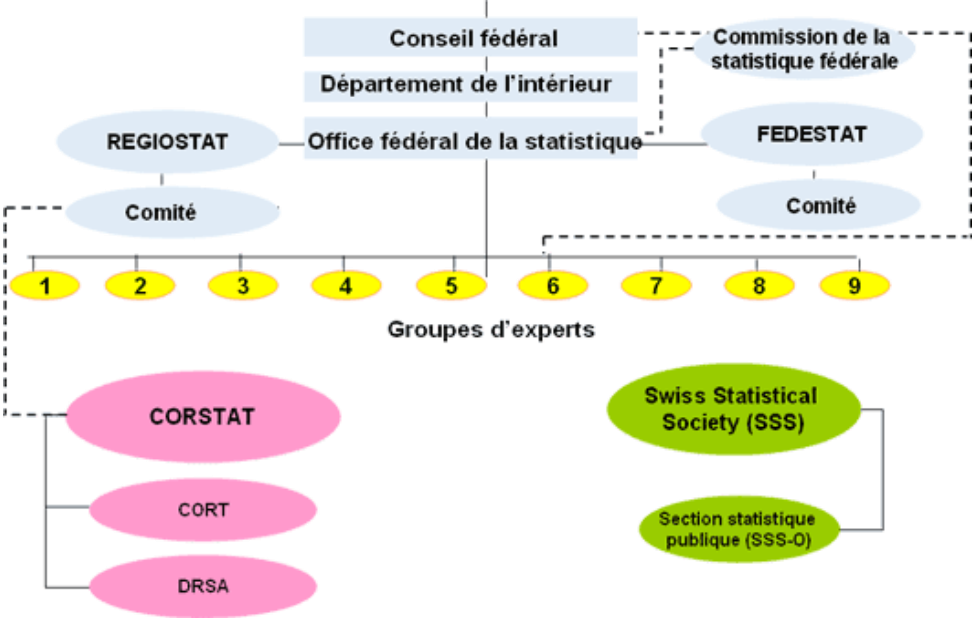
Conseil fédéral

Département de l'intérieur

Office fédéral de la statistique

Commission de la statistique fédérale

REGIOSTAT

Comité

FEDESTAT

Comité

1 2 3 4 5 6 7 8 9

Groupes d'experts

CORSTAT

CORT

DRSA

Swiss Statistical Society (SSS)

Section statistique publique (SSS-O)